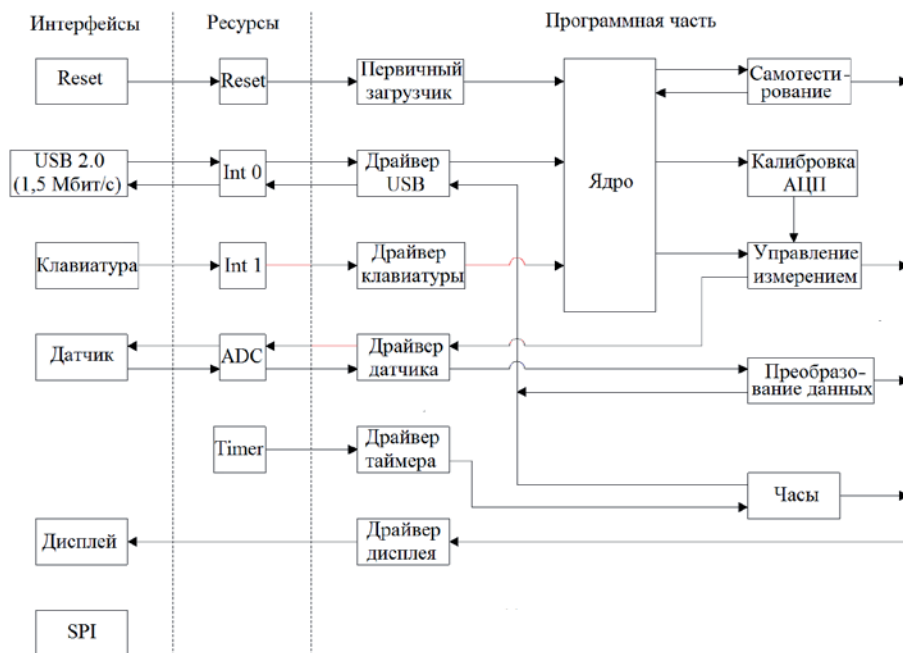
Интерфейсы

Ресурсы

Программная часть

Reset

Reset

Первичный загрузчик

Самотестирование

USB 2.0 (1,5 Мбит/с)

Int 0

Драйвер USB

Ядро

Калибровка АЦП

Клавиатура

Int 1

Драйвер клавиатуры

Управление измерением

Датчик

ADC

Драйвер датчика

Преобразование данных

Timer

Драйвер таймера

Часы

Дисплей

Драйвер дисплея

SPI